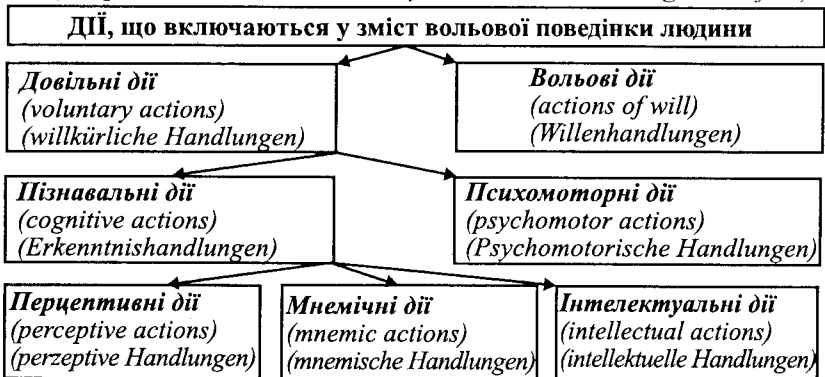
ДІЇ, що включаються у зміст вольової поведінки людини

Довільні дії
(voluntary actions)
(willkürliche Handlungen)

Вольові дії
(actions of will)
(Willenhandlungen)

Пізнавальні дії
(cognitive actions)
(Erkenntnishandlungen)

Психомоторні дії
(psychomotor actions)
(Psychomotorische Handlungen)

Перцептивні дії
(perceptive actions)
(perzeptive Handlungen)

Мнемічні дії
(mnemic actions)
(mnemische Handlungen)

Інтелектуальні дії
(intellectual actions)
(intellektuelle Handlungen)